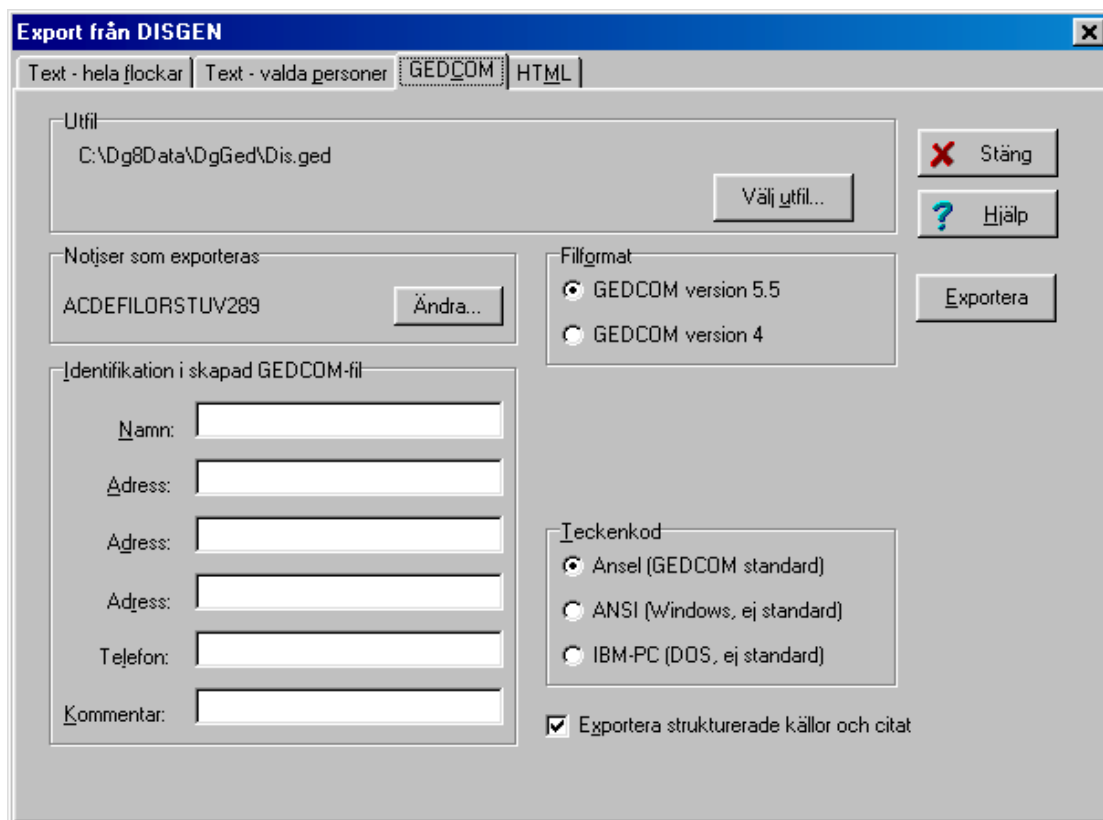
Export från DISGEN

Text - hela flockar | Text - valda personer | GEDCOM | HTML

Utfil
C:\Dg8Data\DgGed\Dis.ged
Välj utfil...

Stäng
Hjälp

Notiser som exporteras
ACDEFILORSTUV289
Ändra...

Filformat
GEDCOM version 5.5
GEDCOM version 4

Exportera

Identifikation i skapad GEDCOM-fil
Namn:
Adress:
Adress:
Adress:
Telefon:
Kommentar:

Teckenkod
Ansel (GEDCOM standard)
ANSI (Windows, ej standard)
IBM-PC (DOS, ej standard)

Exportera strukturerade källor och citat